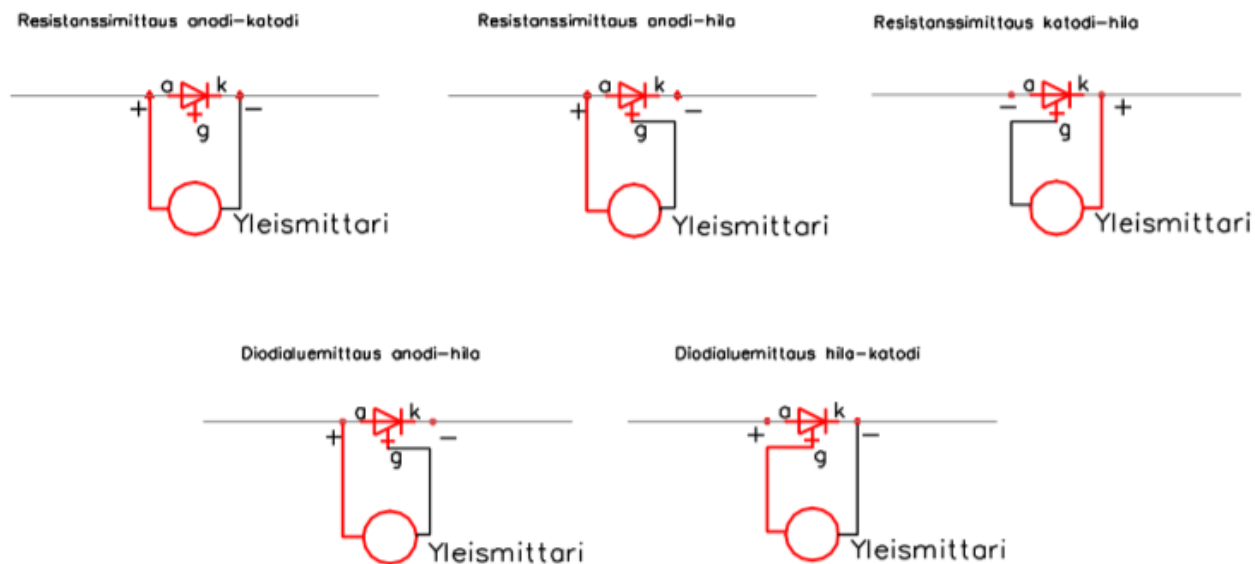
Resistanssimittaus anodi-katodi

a k
+ −
g

Yleismittari

Resistanssimittaus anodi-hila

a k
+ −
g

Yleismittari

Resistanssimittaus katodi-hila

a k
− +
g

Yleismittari

Diodialuemittaus anodi-hila

a k
+ −
g

Yleismittari

Diodialuemittaus hila-katodi

a k
+ −
g

Yleismittari